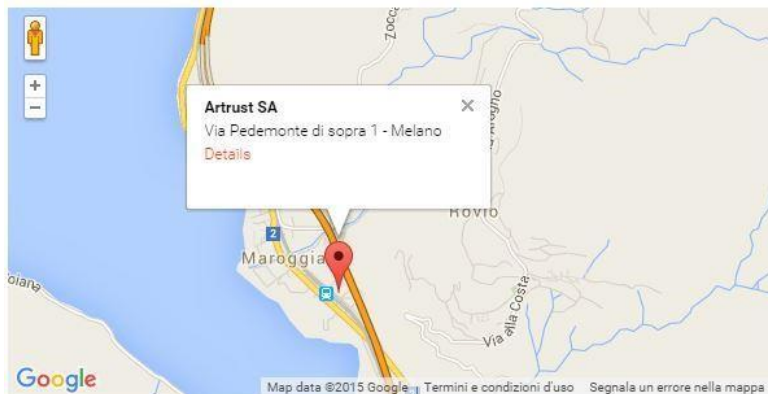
Zocca

+
−

Artrust SA
×
Via Pedemonte di sopra 1 - Melano
Details

Rovio

2

Maroggia

oiana

Via alla Costa

Google

Map data ©2015 Google | Termini e condizioni d'uso | Segnala un errore nella mappa